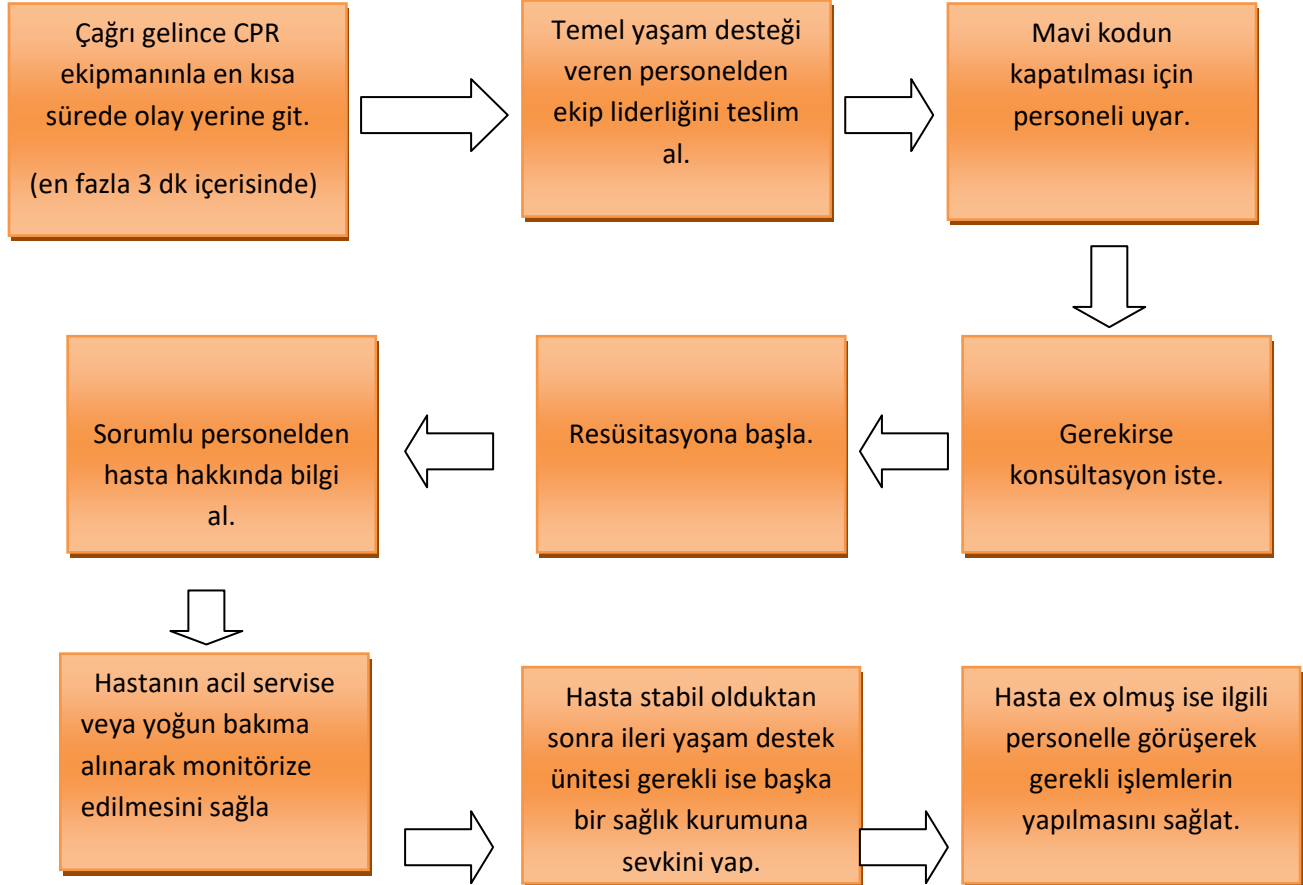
Çağrı gelince CPR ekipmanınla en kısa sürede olay yerine git.

(en fazla 3 dk içerisinde)

Temel yaşam desteği veren personelden ekip liderliğini teslim al.

Mavi kodun kapatılması için personeli uyar.

Gerekirse konsültasyon iste.

Resüsitasyona başla.

Sorumlu personelden hasta hakkında bilgi al.

Hastanın acil servise veya yoğun bakıma alınarak monitörize edilmesini sağla

Hasta stabil olduktan sonra ileri yaşam destek ünitesi gerekli ise başka bir sağlık kurumuna sevkini yap.

Hasta ex olmuş ise ilgili personelle görüşerek gerekli işlemlerin yapılmasını sağlat.